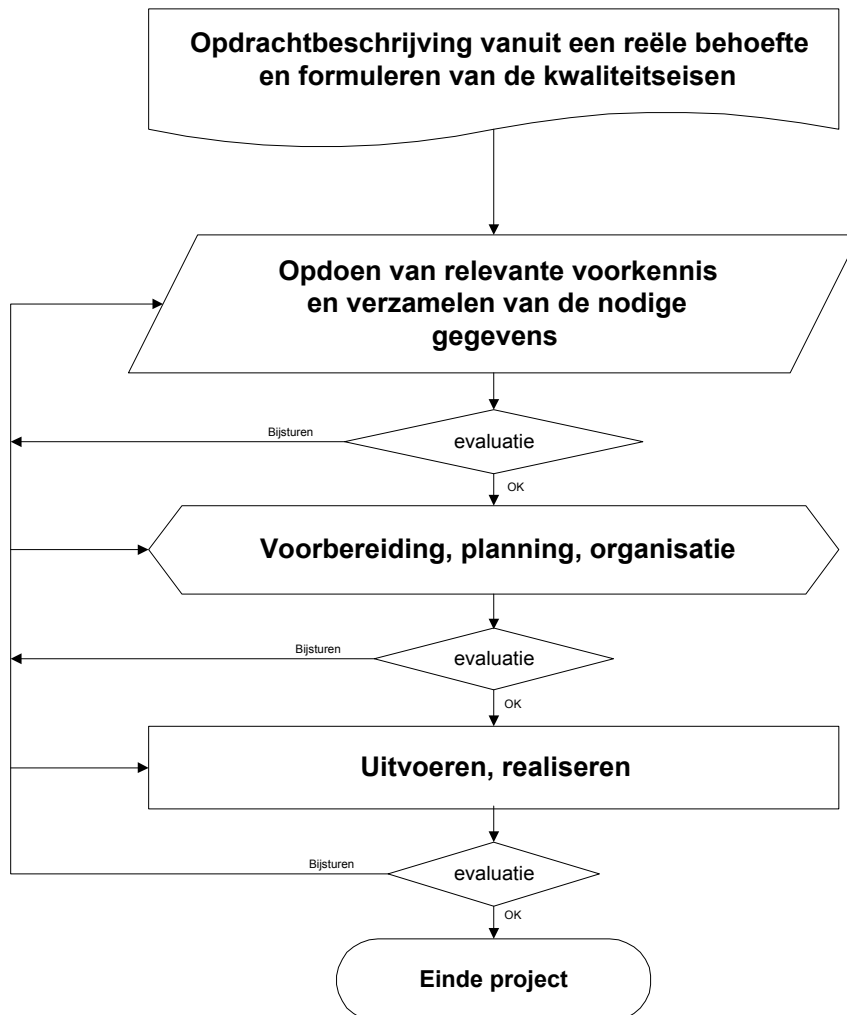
Opdrachtbeschrijving vanuit een reële behoefte en formuleren van de kwaliteitseisen

Opdoen van relevante voorkennis en verzamelen van de nodige gegevens

Bijsturen

evaluatie

OK

Voorbereiding, planning, organisatie

Bijsturen

evaluatie

OK

Uitvoeren, realiseren

Bijsturen

evaluatie

OK

Einde project